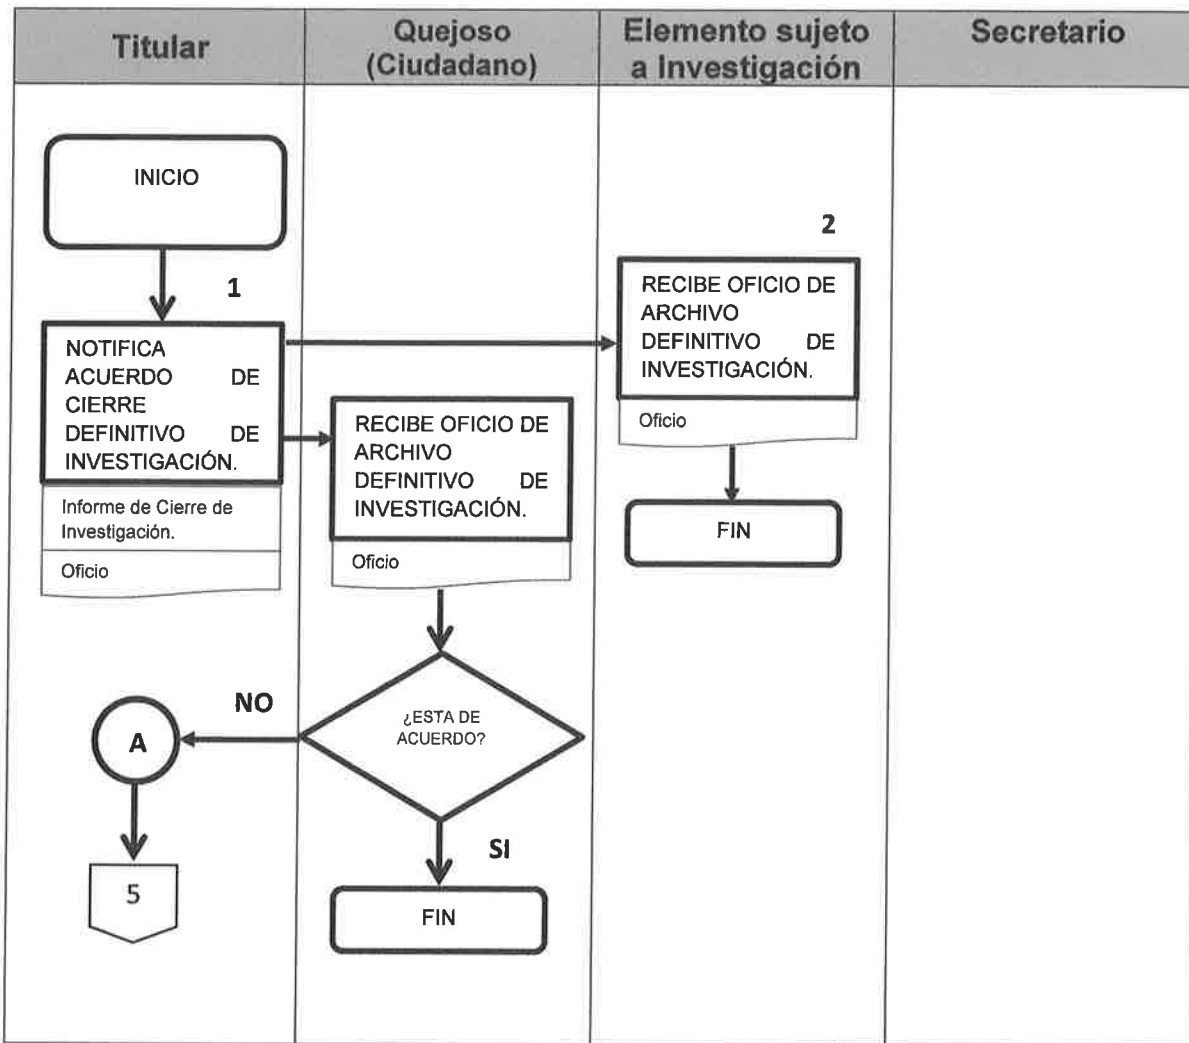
Titular

Quejoso (Ciudadano)

Elemento sujeto a Investigación

Secretario

INICIO

1

NOTIFICA ACUERDO DE CIERRE DEFINITIVO DE INVESTIGACIÓN.

Informe de Cierre de Investigación.

Oficio

2

RECIBE OFICIO DE ARCHIVO DEFINITIVO DE INVESTIGACIÓN.

Oficio

FIN

RECIBE OFICIO DE ARCHIVO DEFINITIVO DE INVESTIGACIÓN.

Oficio

NO

A

¿ESTA DE ACUERDO?

SI

5

FIN